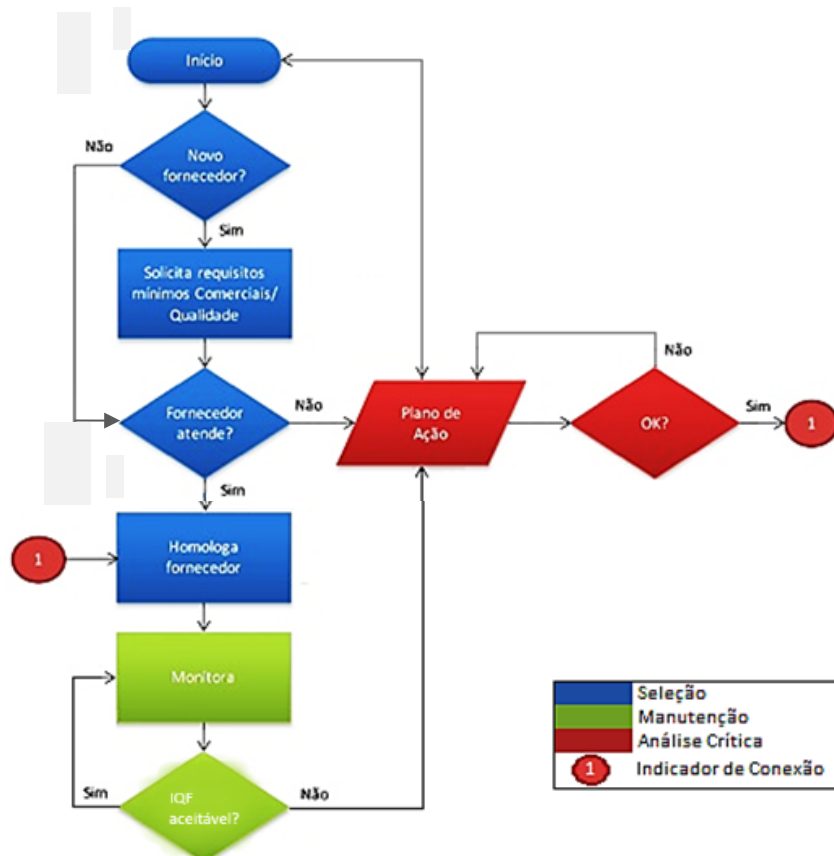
Início

Novo fornecedor?

Não

Sim

Solicita requisitos mínimos Comerciais/ Qualidade

Fornecedor atende?

Não

Plano de Ação

Não

OK?

Sim

1

Sim

1

Homologa fornecedor

Monitora

Sim

IQF aceitável?

Não

| | |
|---|---|
| | Seleção |
| | Manutenção |
| | Análise Crítica |
| 1 | Indicador de Conexão |